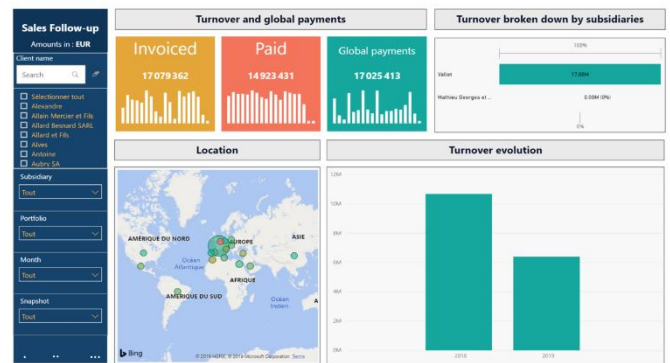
Sales Follow-up
Amounts in : EUR

Client name
Search
Sélectionner tout
Alexandre
Allain Mercier et Fils
Allard Besnard SARL
Allard et Fils
Alves
Antoine
Aubry SA

Subsidiary
Tout

Portfolio
Tout

Month
Tout

Snapshot
Tout

Turnover and global payments

Invoiced
17 079 362

Paid
14 923 431

Global payments
17 025 413

Turnover broken down by subsidiaries

100%
Vallet
17.08M
Mathieu Georges et ...
0.00M (0%)
0%

Location

AMÉRIQUE DU NORD
EUROPE
ASIE
Océan Atlantique
AFRIQUE
AMÉRIQUE DU SUD
Océan Indien
Bing
© 2019 HERE, © 2019 Microsoft Corporation Terms

Turnover evolution

12M
10M
8M
6M
4M
2M
0M
2018
2019